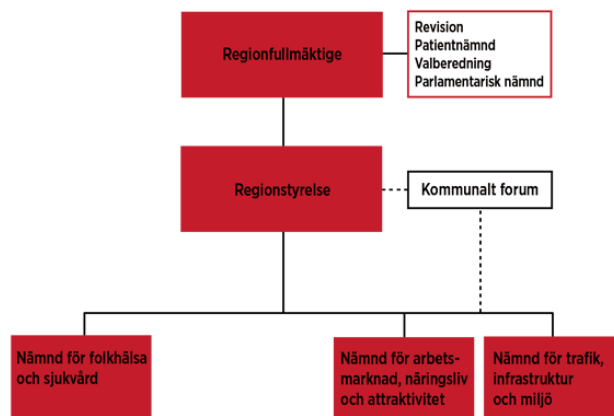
Regionfullmäktige

Revision
Patientnämnd
Valberedning
Parlamentarisk nämnd

Regionstyrelse

Kommunalt forum

Nämnd för folkhälsa och sjukvård

Nämnd för arbetsmarknad, näringsliv och attraktivitet

Nämnd för trafik, infrastruktur och miljö